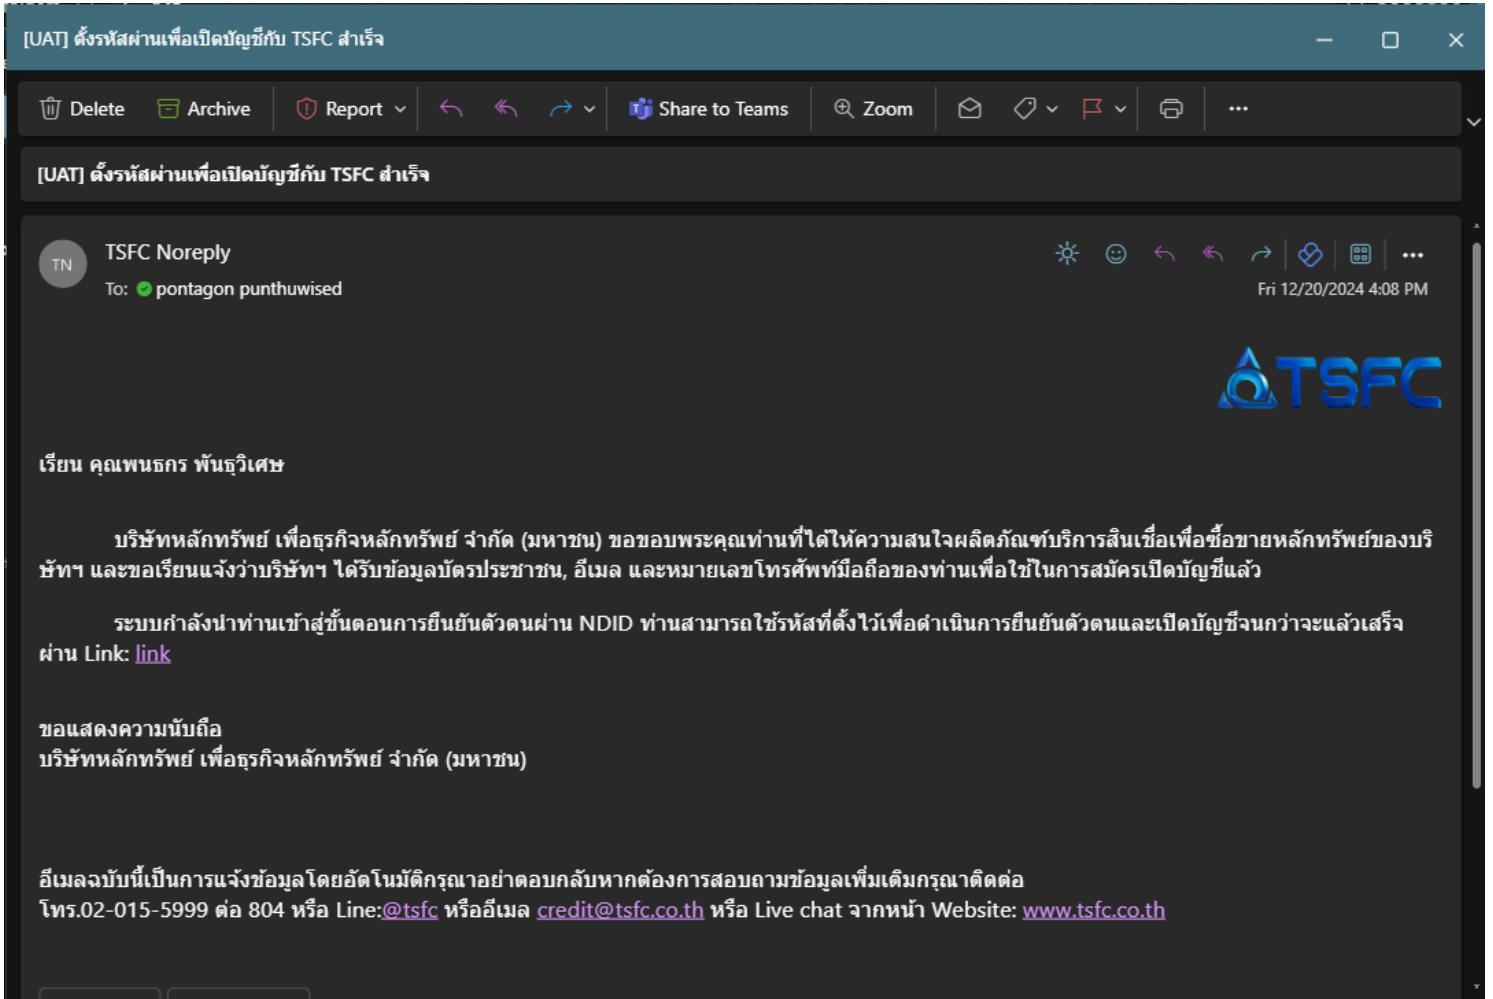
[UAT] ตั้งรหัสผ่านเพื่อเปิดบัญชีกับ TSFC สำเร็จ

Delete Archive Report Share to Teams Zoom ···

[UAT] ตั้งรหัสผ่านเพื่อเปิดบัญชีกับ TSFC สำเร็จ

TN
TSFC Noreply
To: pontagon punthuwised
Fri 12/20/2024 4:08 PM

TSFC

เรียน คุณพนธกร พันธุวิเศษ

บริษัทหลักทรัพย์ เพื่อธุรกิจหลักทรัพย์ จำกัด (มหาชน) ขอขอบพระคุณท่านที่ได้ให้ความสนใจผลิตภัณฑ์บริการสินเชื่อเพื่อซื้อขายหลักทรัพย์ของบริษัทฯ และขอเรียนแจ้งว่าบริษัทฯ ได้รับข้อมูลบัตรประชาชน, อีเมล และหมายเลขโทรศัพท์มือถือของท่านเพื่อใช้ในการสมัครเปิดบัญชีแล้ว

ระบบกำลังนำท่านเข้าสู่ขั้นตอนการยืนยันตัวตนผ่าน NDID ท่านสามารถใช้รหัสที่ตั้งไว้เพื่อดำเนินการยืนยันตัวตนและเปิดบัญชีจนกว่าจะแล้วเสร็จ ผ่าน Link: link

ขอแสดงความนับถือ
บริษัทหลักทรัพย์ เพื่อธุรกิจหลักทรัพย์ จำกัด (มหาชน)

อีเมลฉบับนี้เป็นการแจ้งข้อมูลโดยอัตโนมัติกรุณาอย่าตอบกลับหากต้องการสอบถามข้อมูลเพิ่มเติมกรุณาติดต่อ
โทร.02-015-5999 ต่อ 804 หรือ Line:@tsfc หรืออีเมล credit@tsfc.co.th หรือ Live chat จากหน้า Website: www.tsfc.co.th